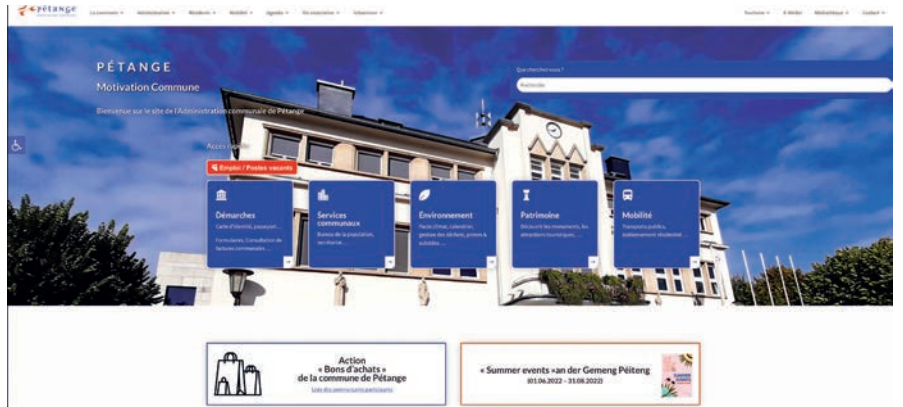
Pétange

La commune ▾ Administration ▾ Résidents ▾ Mobilité ▾ Agenda ▾ Vie associative ▾ Urbanisme ▾

Tourisme ▾ E-Weiler Médiathèque ▾ Contact ▾

PÉTANGE

Motivation Commune

Bienvenue sur le site de l'Administration communale de Pétange

Que cherchez-vous ?

Rechercher

Accès rapide

Emploi / Postes vacants

Démarches
Carte d'identité, passeport, ...
Formulaires, Consultation de factures communales, ...

Services communaux
Bureau de la population, secrétariat, ...

Environnement
Pacte climat, calendrier, gestion des déchets, primes & subsides, ...

Patrimoine
Découvrir les monuments, les attractions touristiques, ...

Mobilité
Transports publics, stationnement résidentiel, ...

Action « Bons d'achats » de la commune de Pétange
Liste des commerçants participants

« Summer events » an der Gemeng Péiteng
(01.06.2022 – 31.08.2022)